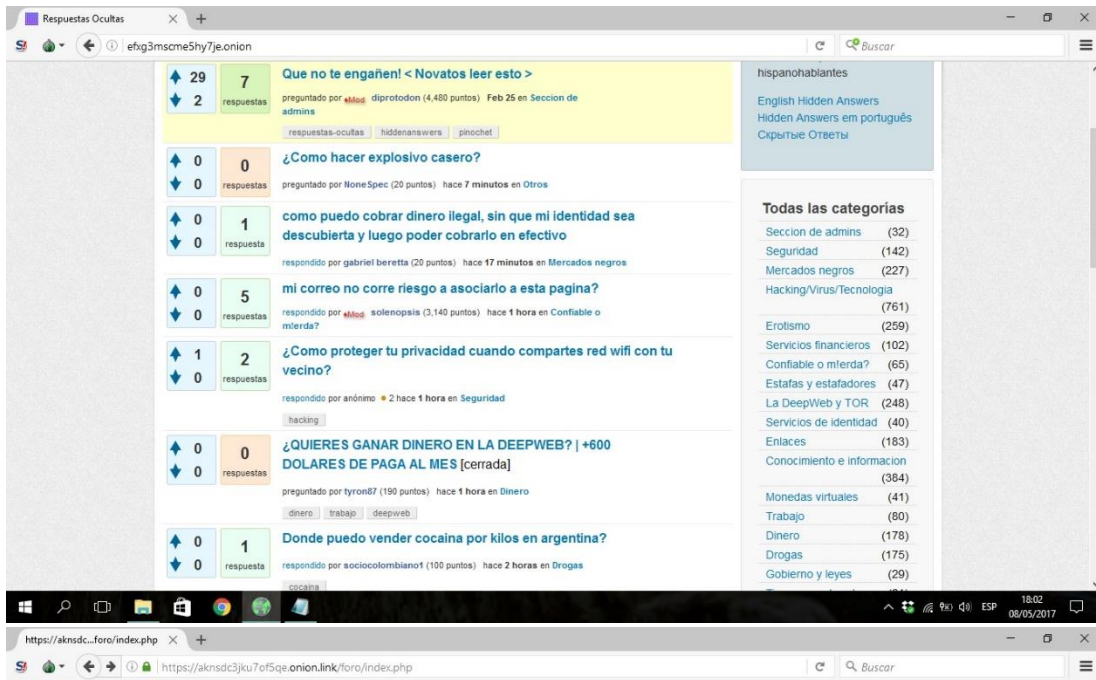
Respuestas Ocultas

efxg3mscme5hy7je.onion

Buscar

29
2
7
respuestas
Que no te engañen! < Novatos leer esto >
preguntado por Mod diprotodon (4,480 puntos) Feb 25 en Seccion de admins
respuestas-ocultas hiddenanswers pinochet

0
0
0
respuestas
¿Como hacer explosivo casero?
preguntado por NoneSpec (20 puntos) hace 7 minutos en Otros

0
0
1
respuesta
como puedo cobrar dinero ilegal, sin que mi identidad sea descubierta y luego poder cobrarlo en efectivo
respondido por gabriel beretta (20 puntos) hace 17 minutos en Mercados negros

0
0
5
respuestas
mi correo no corre riesgo a asociarlo a esta pagina?
respondido por Mod solenopsis (3,140 puntos) hace 1 hora en Confiable o m!erda?

1
0
2
respuestas
¿Como proteger tu privacidad cuando compartes red wifi con tu vecino?
respondido por anónimo 2 hace 1 hora en Seguridad
hacking

0
0
0
respuestas
¿QUIERES GANAR DINERO EN LA DEEPWEB? | +600 DOLARES DE PAGA AL MES [cerrada]
preguntado por tyron87 (190 puntos) hace 1 hora en Dinero
dinero trabajo deepweb

0
0
1
respuesta
Donde puedo vender cocaina por kilos en argentina?
respondido por sociocolombiano1 (100 puntos) hace 2 horas en Drogas
cocaina

hispanohablantes
English Hidden Answers
Hidden Answers em português
Скрытые Ответы

Todas las categorías
Seccion de admins (32)
Seguridad (142)
Mercados negros (227)
Hacking/Virus/Tecnologia (761)
Erotismo (259)
Servicios financieros (102)
Confiable o m!erda? (65)
Estafas y estafadores (47)
La DeepWeb y TOR (248)
Servicios de identidad (40)
Enlaces (183)
Conocimiento e informacion (384)
Monedas virtuales (41)
Trabajo (80)
Dinero (178)
Drogas (175)
Gobierno y leyes (29)

ESP 18:02 08/05/2017

https://aknsdc...foro/index.php

https://aknsdc3jku7of5qe.onion.link/foro/index.php

Buscar